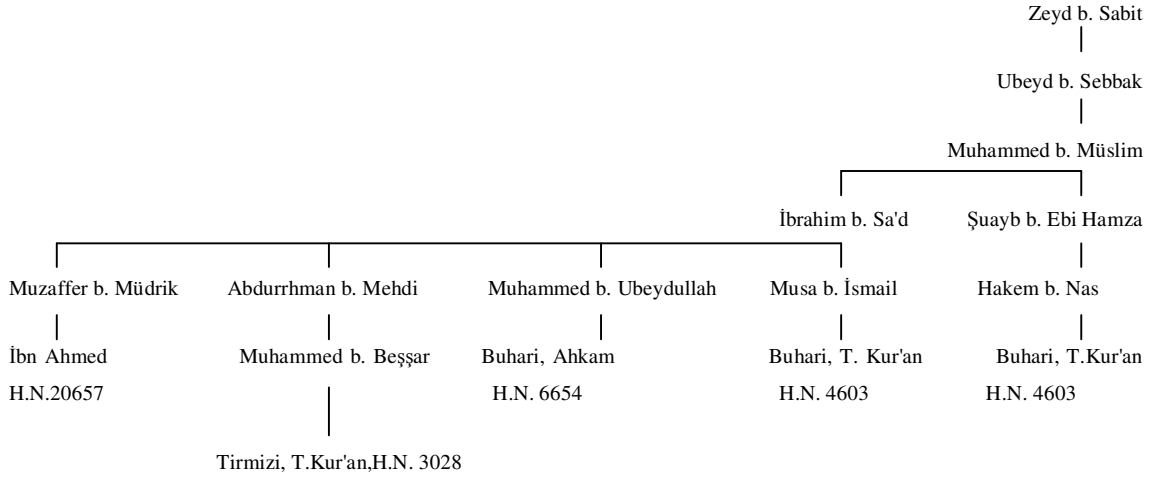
Zeyd b. Sabit

Ubeyd b. Sebbak

Muhammed b. Müslim

İbrahim b. Sa'd

Şuayb b. Ebi Hamza

Muzaffer b. Müdrik

Abdurrhman b. Mehdi

Muhammed b. Ubeydullah

Musa b. İsmail

Hakem b. Nas

İbn Ahmed
H.N.20657

Muhammed b. Beşşar

Buhari, Ahkam
H.N. 6654

Buhari, T. Kur'an
H.N. 4603

Buhari, T.Kur'an
H.N. 4603

Tirmizi, T.Kur'an,H.N. 3028